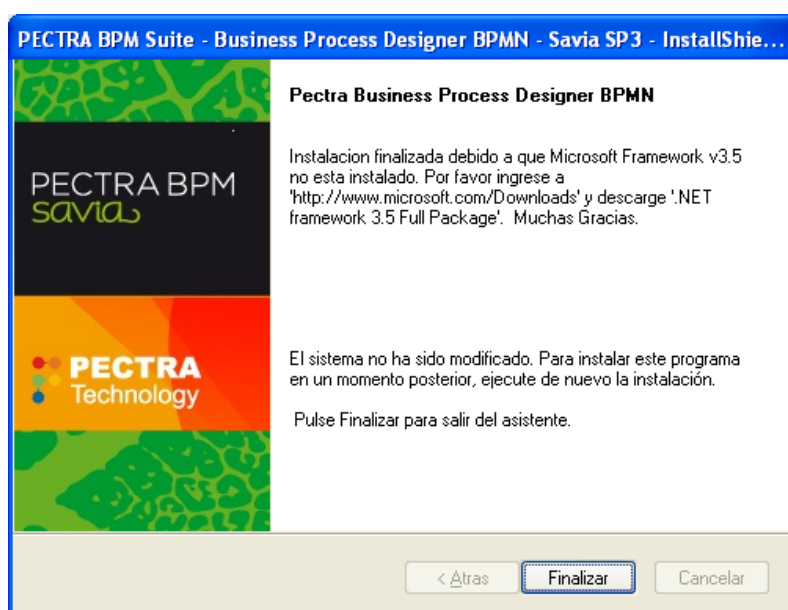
PECTRA BPM Suite - Business Process Designer BPMN - Savia SP3 - InstallShie...

PECTRA BPM
savia

PECTRA
Technology

Pectra Business Process Designer BPMN

Instalacion finalizada debido a que Microsoft Framework v3.5 no esta instalado. Por favor ingrese a 'http://www.microsoft.com/Downloads' y descarge '.NET framework 3.5 Full Package'. Muchas Gracias.

El sistema no ha sido modificado. Para instalar este programa en un momento posterior, ejecute de nuevo la instalación.

Pulse Finalizar para salir del asistente.

< Atras   Finalizar   Cancelar